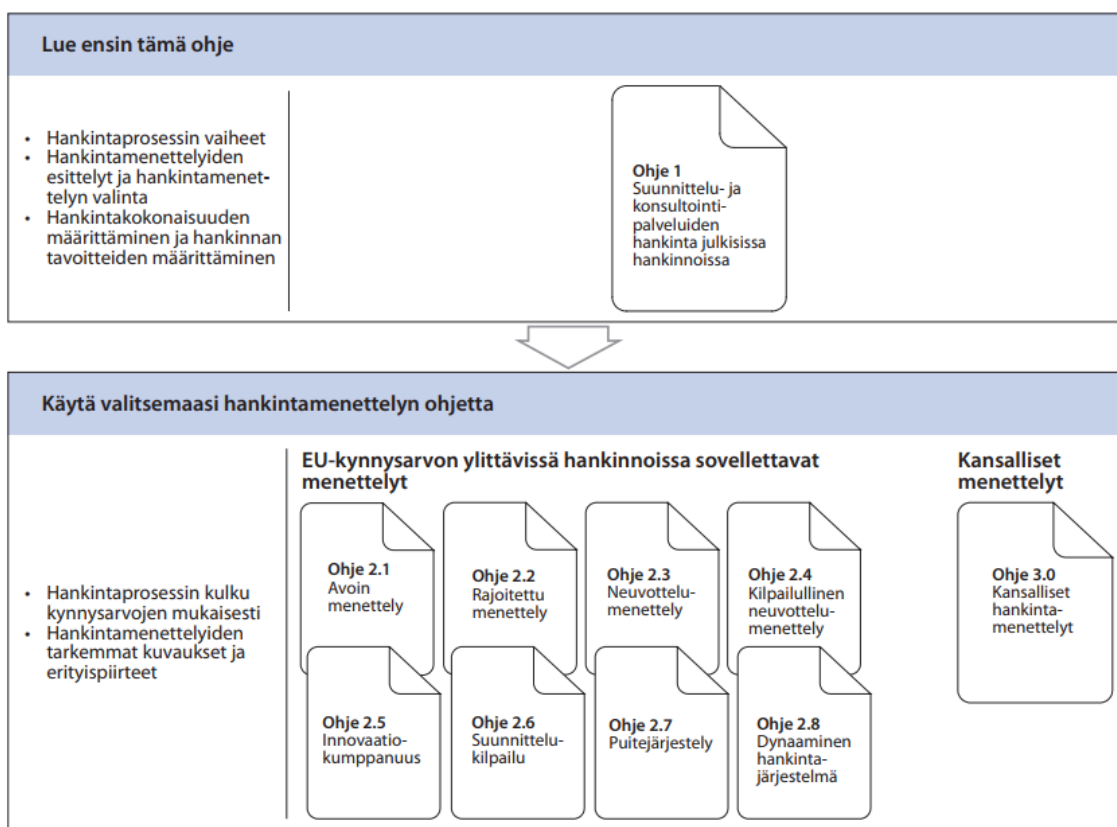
Lue ensin tämä ohje

• Hankintaprosessin vaiheet
• Hankintamenettelyiden esittelyt ja hankintamenettelyn valinta
• Hankintakokonaisuuden määrittäminen ja hankinnan tavoitteiden määrittäminen

Ohje 1
Suunnittelu- ja konsultointipalveluiden hankinta julkisissa hankinnoissa

Käytä valitsemaasi hankintamenettelyn ohjetta

• Hankintaprosessin kulku kynnysarvojen mukaisesti
• Hankintamenettelyiden tarkemmat kuvaukset ja erityispiirteet

EU-kynnysarvon ylittävissä hankinnoissa sovellettavat menettelyt

Ohje 2.1
Avoin menettely

Ohje 2.2
Rajoitettu menettely

Ohje 2.3
Neuvottelumenettely

Ohje 2.4
Kilpailullinen neuvottelumenettely

Ohje 2.5
Innovaatiokumppanuus

Ohje 2.6
Suunnittelukilpailu

Ohje 2.7
Puitejärjestely

Ohje 2.8
Dynaaminen hankintajärjestelmä

Kansalliset menettelyt

Ohje 3.0
Kansalliset hankintamenettelyt